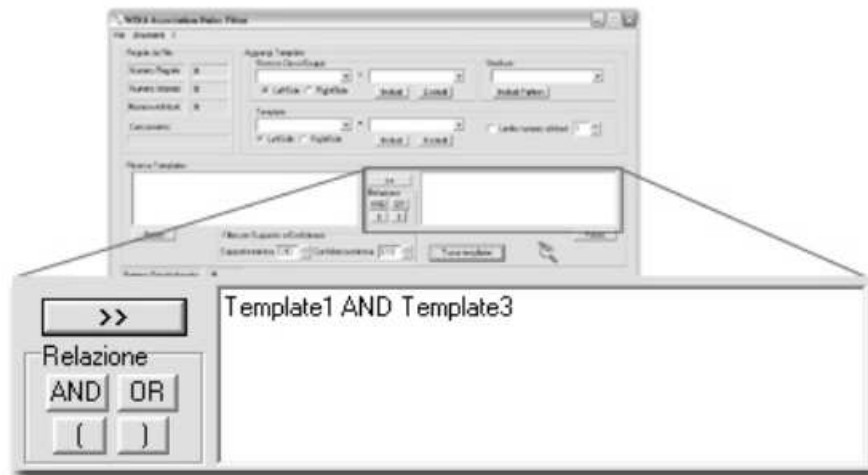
WEKA Association Rules Filter
File Strumenti ?
Regole da file
Numero Regole 0
Numero Istanze 0
Numero Attributi 0
Caricamento
Aggiungi Template
Template
LeftSide RightSide
Includi Escludi
Struttura
Includi Pattern
LeftSide RightSide
Includi Escludi
Limita numero attributi
Ricerca Template
>>
Relazione
AND OR
( )
Filtra per Supporto e Confidenza
Supporto minimo Confidenza minima
Trova template
Regole Soddisfacenti 0
>>
Relazione
AND OR
( )
Template1 AND Template3